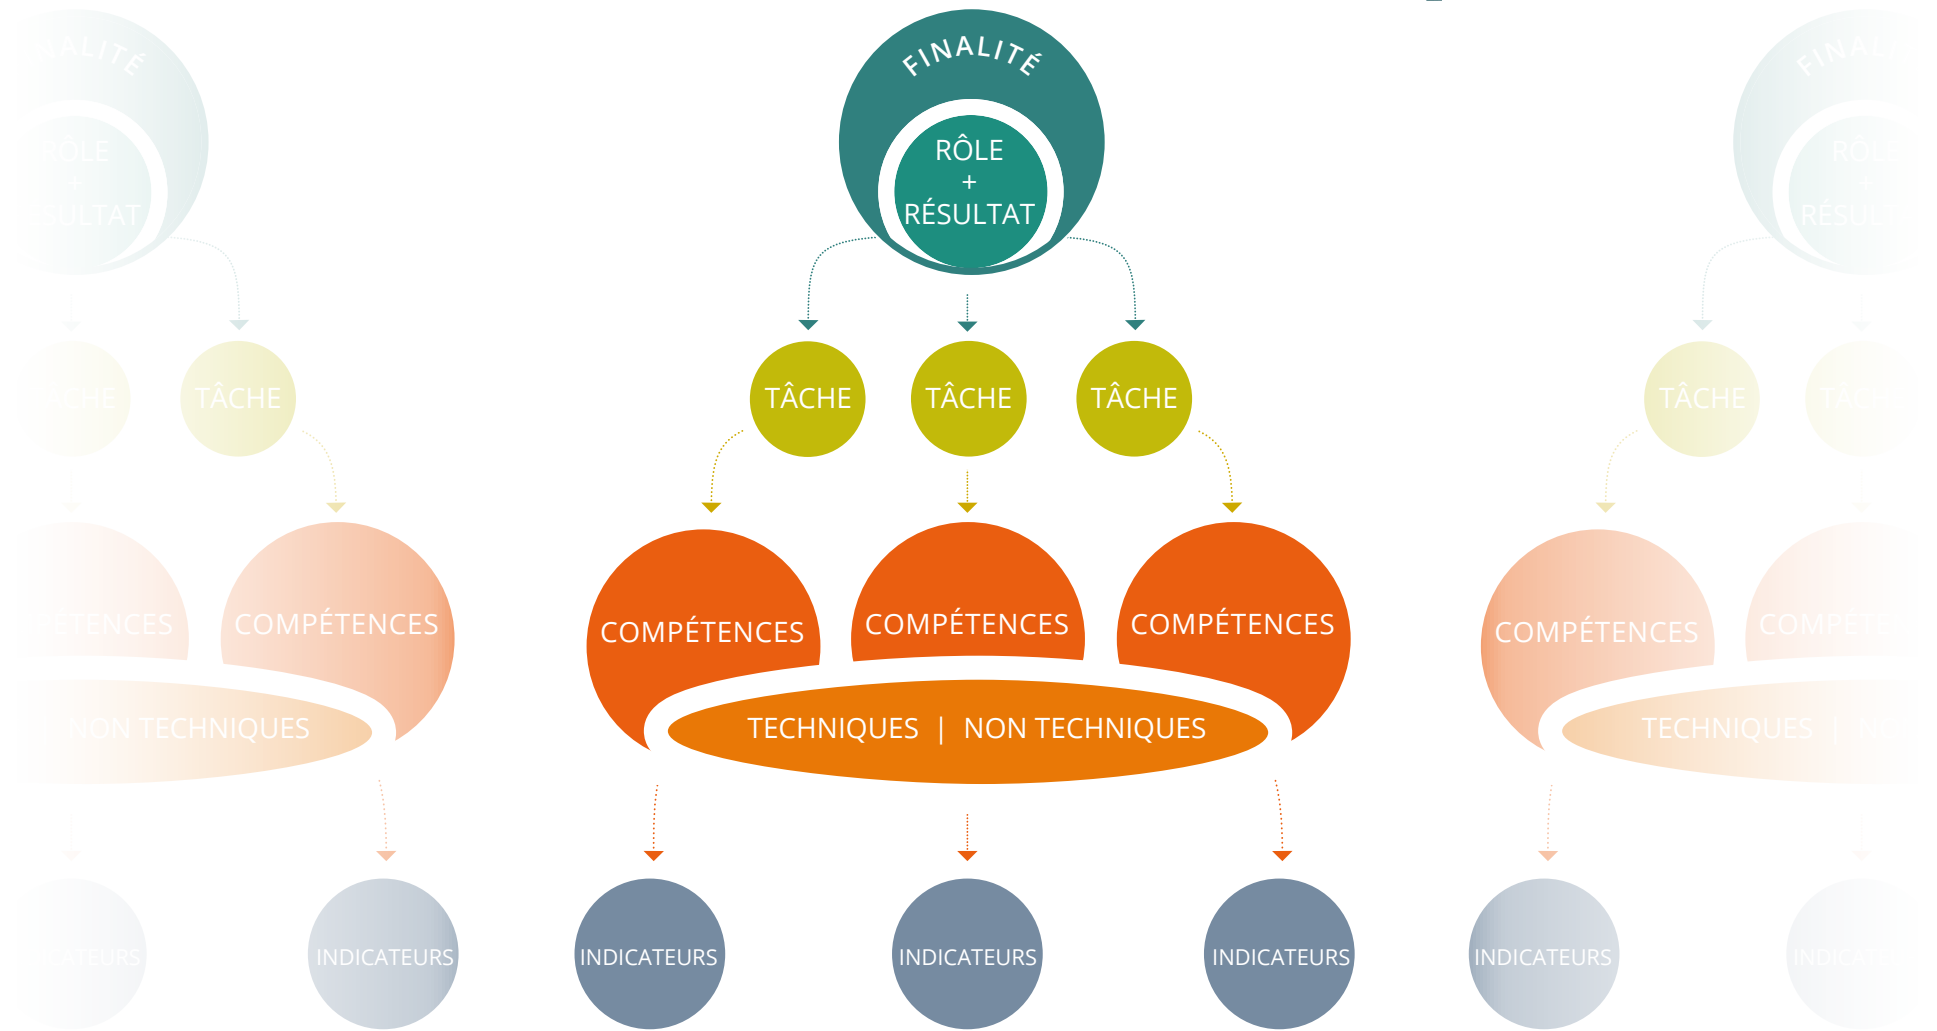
ALITÉ
RÔLE
+
SULTAT

CHE
TÂCHE

PÉTENCES
COMPÉTENCES
| NON TECHNIQUES

ATEURS
INDICATEURS

FINALITÉ
RÔLE
+
RÉSULTAT

TÂCHE
TÂCHE
TÂCHE

COMPÉTENCES
COMPÉTENCES
COMPÉTENCES

TECHNIQUES | NON TECHNIQUES

INDICATEURS
INDICATEURS
INDICATEURS

FINAL
RÔLE
+
RÉSUL

TÂCHE
TÂC

COMPÉTENCES
COMPÉTE
TECHNIQUES | N

INDICATEURS
INDICAT